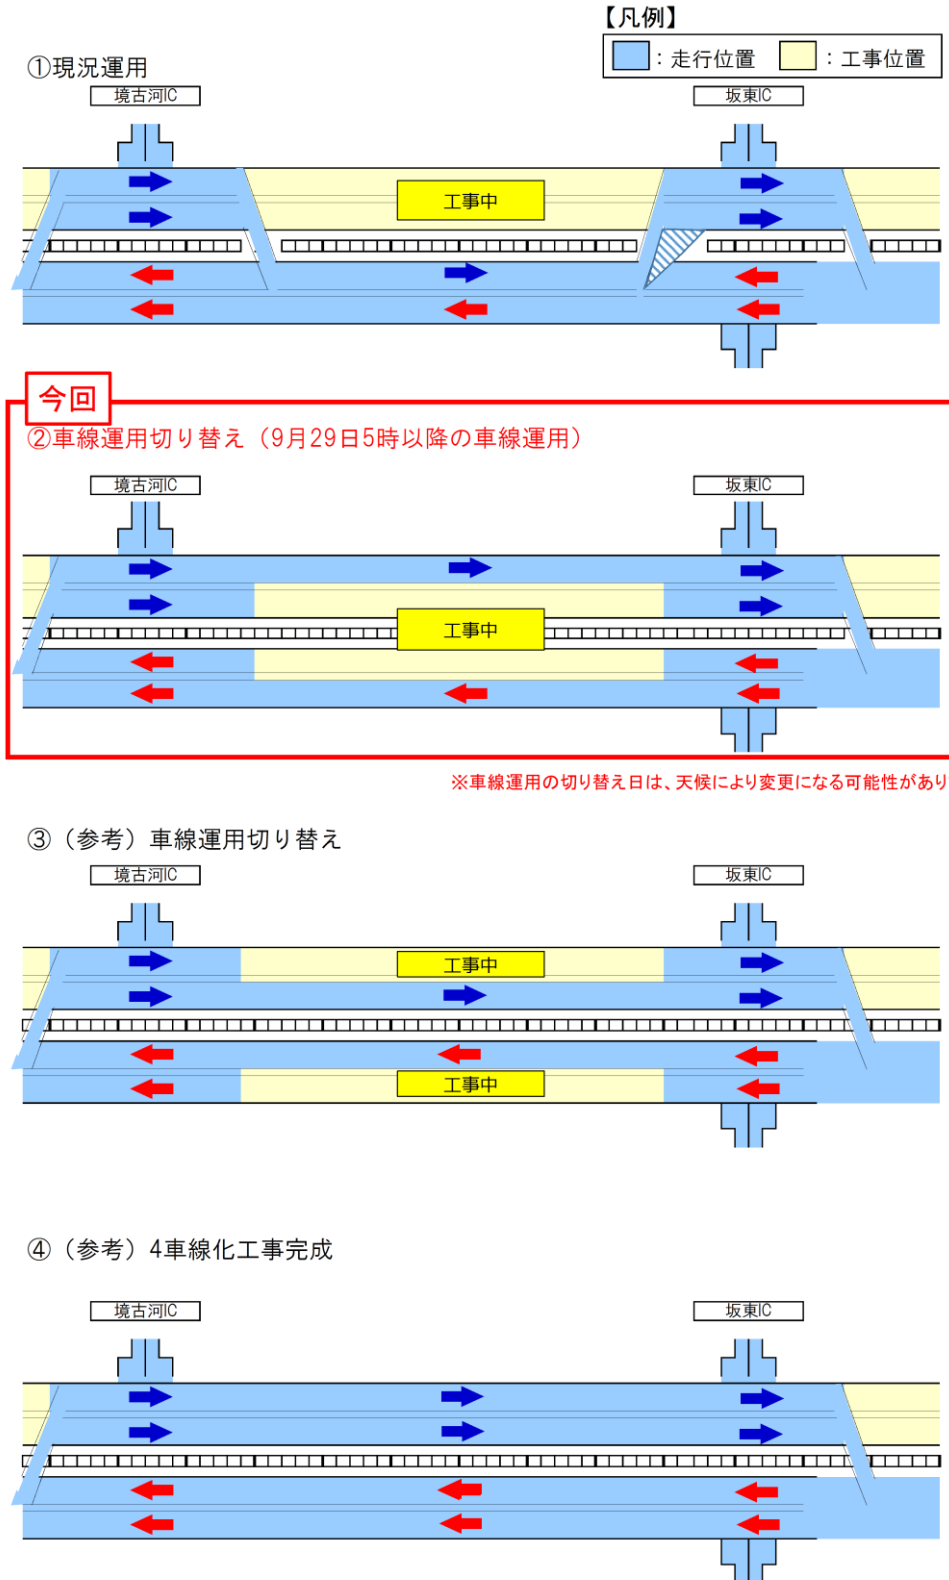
【凡例】
：走行位置 ：工事位置

①現況運用

境古河IC

坂東IC

工事中

今回

②車線運用切り替え（9月29日5時以降の車線運用）

境古河IC

坂東IC

工事中

※車線運用の切り替え日は、天候により変更になる可能性があり

③（参考）車線運用切り替え

境古河IC

坂東IC

工事中

工事中

④（参考）4車線化工事完成

境古河IC

坂東IC